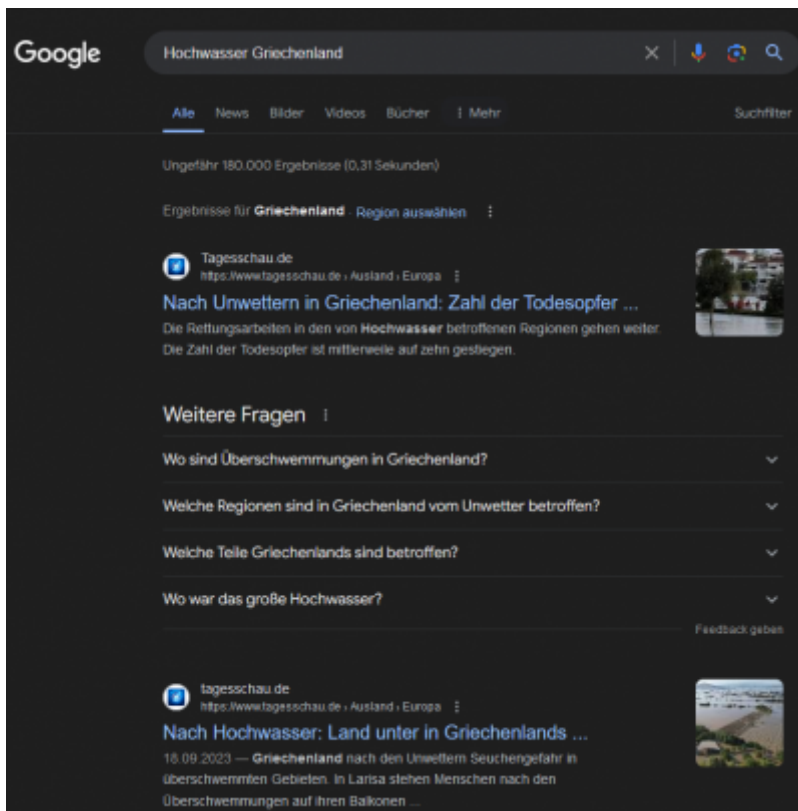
Google

Hochwasser Griechenland

Alle News Bilder Videos Bücher ⋮ Mehr Suchfilter

Ungefähr 180.000 Ergebnisse (0,31 Sekunden)

Ergebnisse für **Griechenland** · Region auswählen ⋮

Tagesschau.de
https://www.tagesschau.de › Ausland › Europa ⋮

Nach Unwettern in Griechenland: Zahl der Todesopfer ...

Die Rettungsarbeiten in den von **Hochwasser** betroffenen Regionen gehen weiter. Die Zahl der Todesopfer ist mittlerweile auf zehn gestiegen.

Weitere Fragen ⋮

Wo sind Überschwemmungen in Griechenland?

Welche Regionen sind in Griechenland vom Unwetter betroffen?

Welche Teile Griechenlands sind betroffen?

Wo war das große Hochwasser?

Feedback geben

tagesschau.de
https://www.tagesschau.de › Ausland › Europa ⋮

Nach Hochwasser: Land unter in Griechenlands ...

18.09.2023 — **Griechenland** nach den Unwettern Seuchengefahr in überschwemmten Gebieten. In Larisa stehen Menschen nach den Überschwemmungen auf ihren Balkonen ...